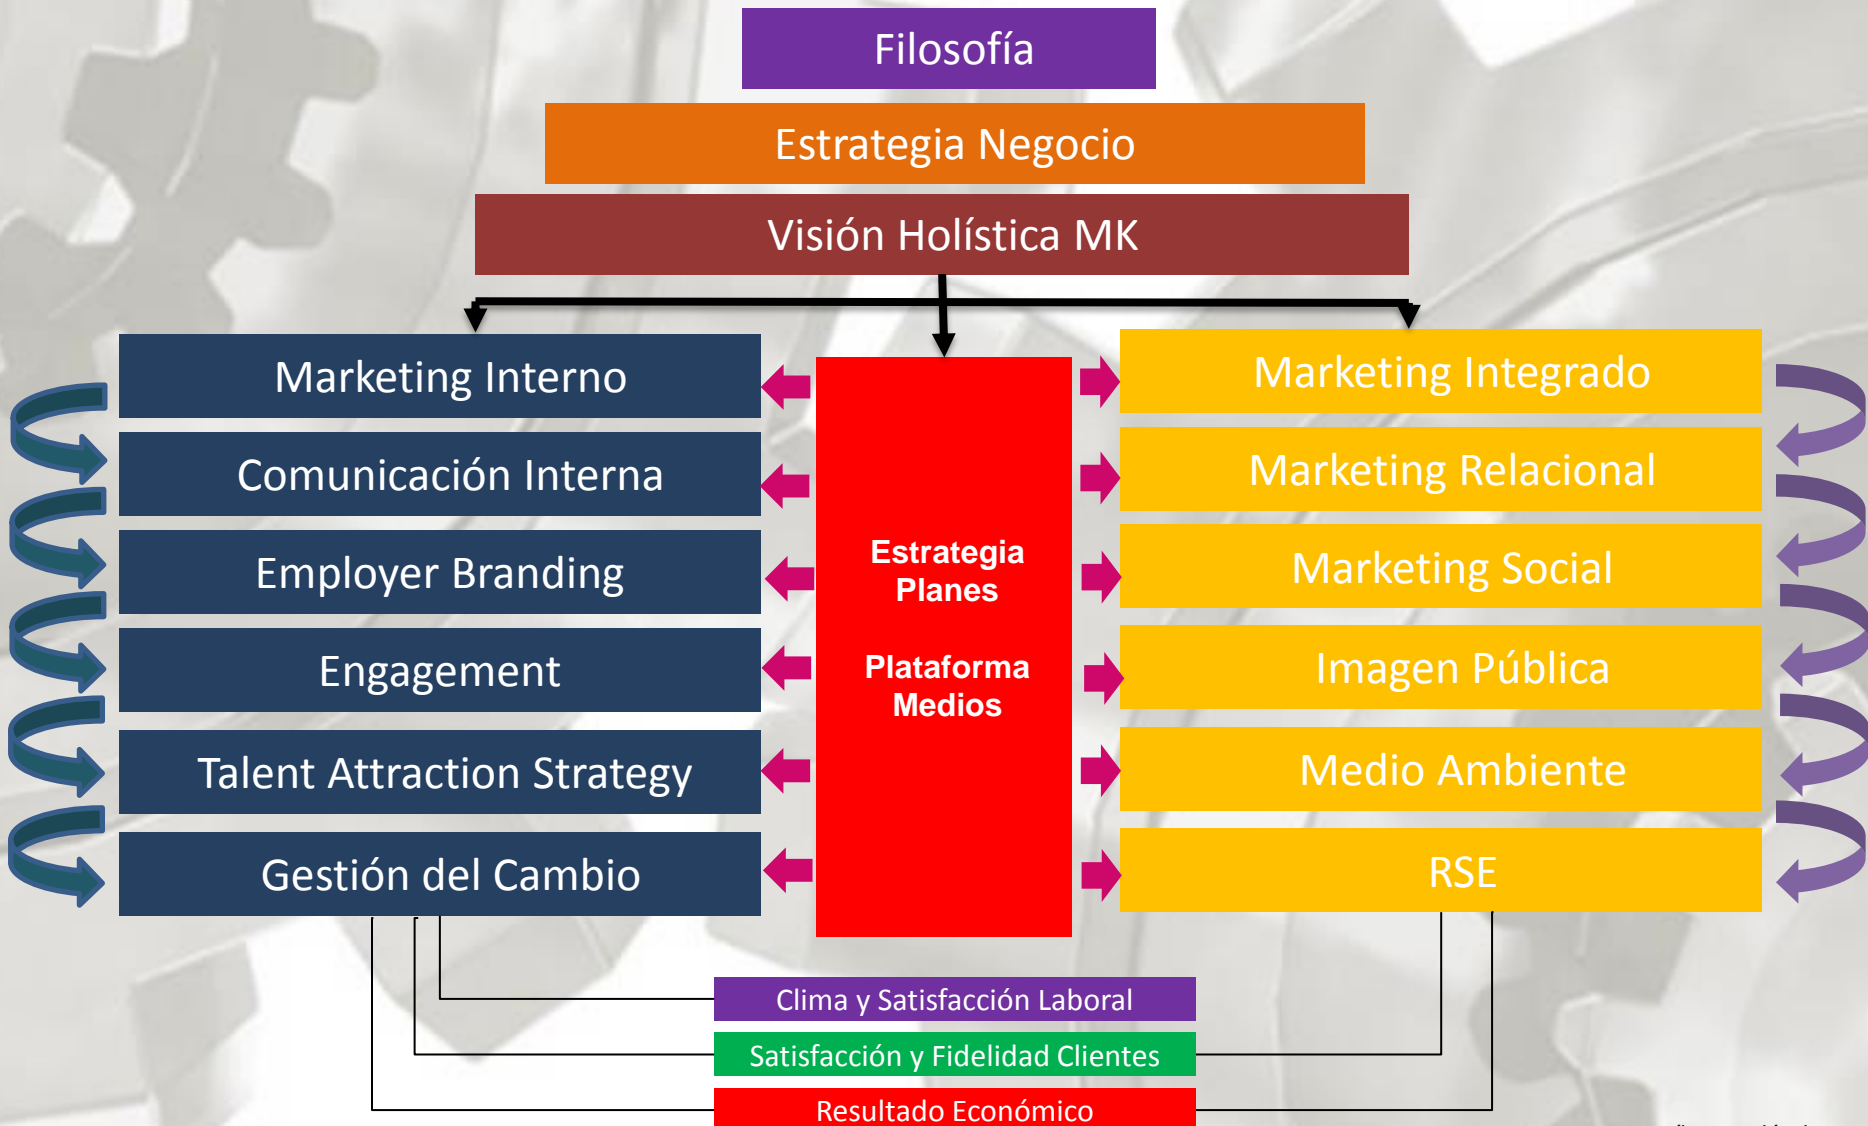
Filosofía

Estrategia Negocio

Visión Holística MK

Marketing Interno

Comunicación Interna

Employer Branding

Engagement

Talent Attraction Strategy

Gestión del Cambio

Estrategia
Planes

Plataforma
Medios

Marketing Integrado

Marketing Relacional

Marketing Social

Imagen Pública

Medio Ambiente

RSE

Clima y Satisfacción Laboral

Satisfacción y Fidelidad Clientes

Resultado Económico